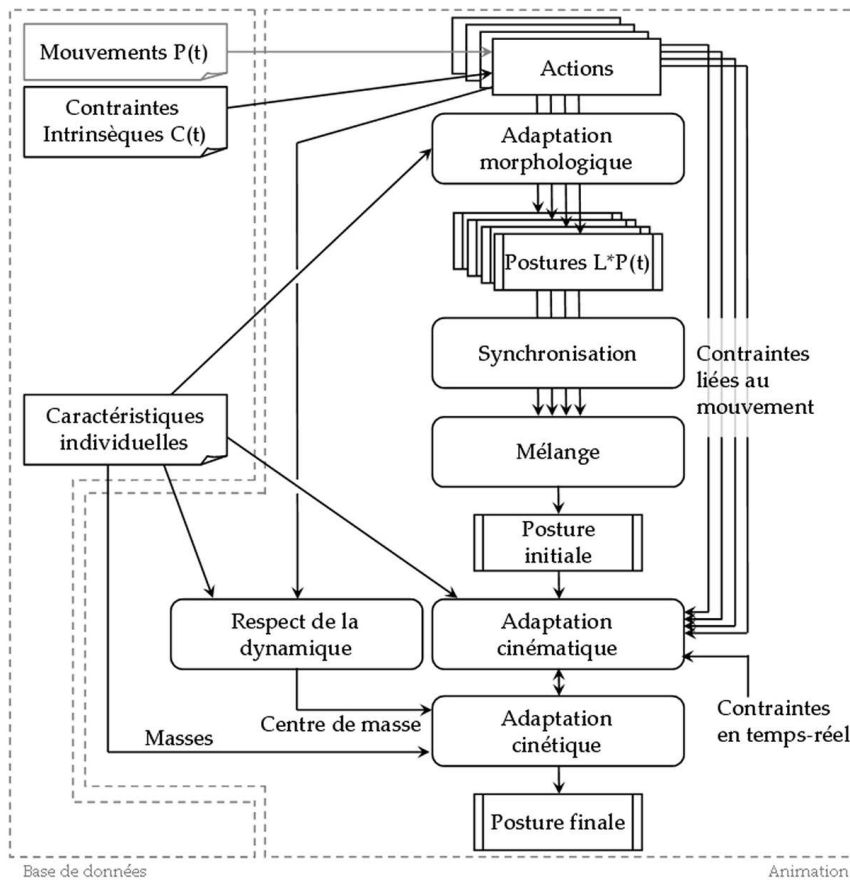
Mouvements P(t)

Contraintes Intrinsèques C(t)

Actions

Adaptation morphologique

Postures L*P(t)

Synchronisation

Contraintes liées au mouvement

Caractéristiques individuelles

Mélange

Posture initiale

Respect de la dynamique

Adaptation cinématique

Centre de masse

Adaptation cinétique

Contraintes en temps-réel

Masses

Posture finale

Base de données

Animation